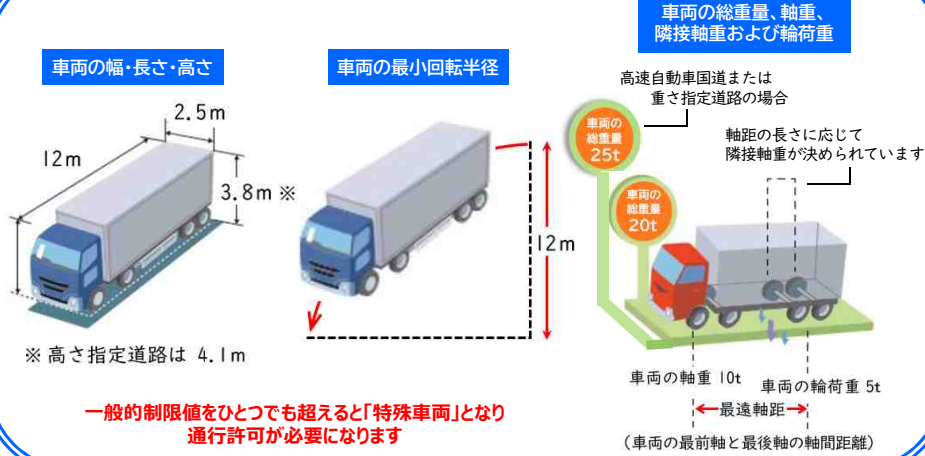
車両の幅・長さ・高さ

2.5m

12m

3.8m ※

※ 高さ指定道路は 4.1m

車両の最小回転半径

12m

車両の総重量、軸重、隣接軸重および輪荷重

高速自動車国道または重さ指定道路の場合

車両の総重量 25t

車両の総重量 20t

軸距の長さに応じて隣接軸重が決められています

車両の軸重 10t

車両の輪荷重 5t

最遠軸距

(車両の最前軸と最後軸の軸間距離)

一般的制限値をひとつでも超えると「特殊車両」となり通行許可が必要になります